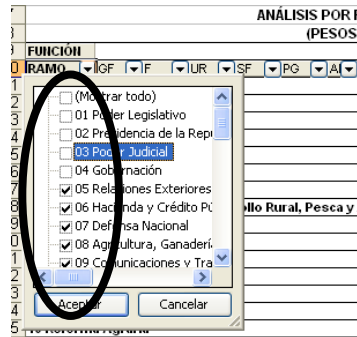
ANÁLISIS POR F
(PESOS

FUNCIÓN
RAMO GF F UR SF PG AI

(Mostrar todo)
01 Poder Legislativo
02 Presidencia de la Repú
03 Poder Judicial
04 Gobernación
05 Relaciones Exteriores
06 Hacienda y Crédito Pú
07 Defensa Nacional
08 Agricultura, Ganaderí
09 Comunicaciones y Tra

Aceptar
Cancelar

ollo Rural, Pesca y

15 Reforma Agraria